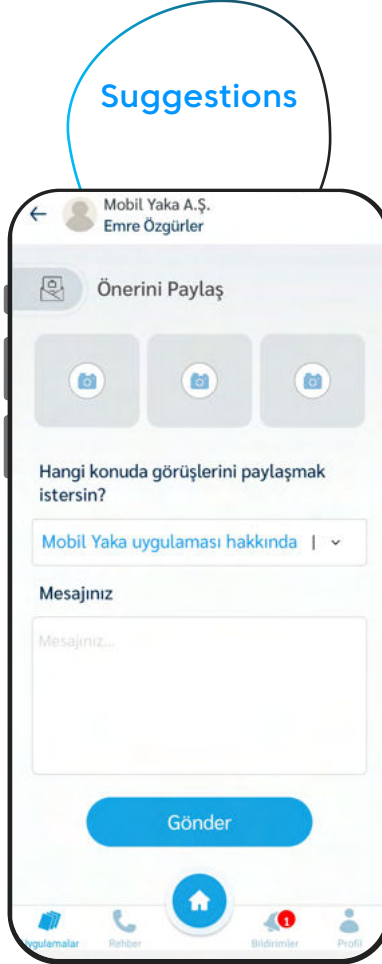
Suggestions

Mobil Yaka A.Ş.
Emre Özgürler

Önerini Paylaş

Hangi konuda görüşlerini paylaşmak istersin?

Mobil Yaka uygulaması hakkında

Mesajınız

Mesajınız...

Gönder

Uygulamalar
Rehber
1
Bildirimler
Profil